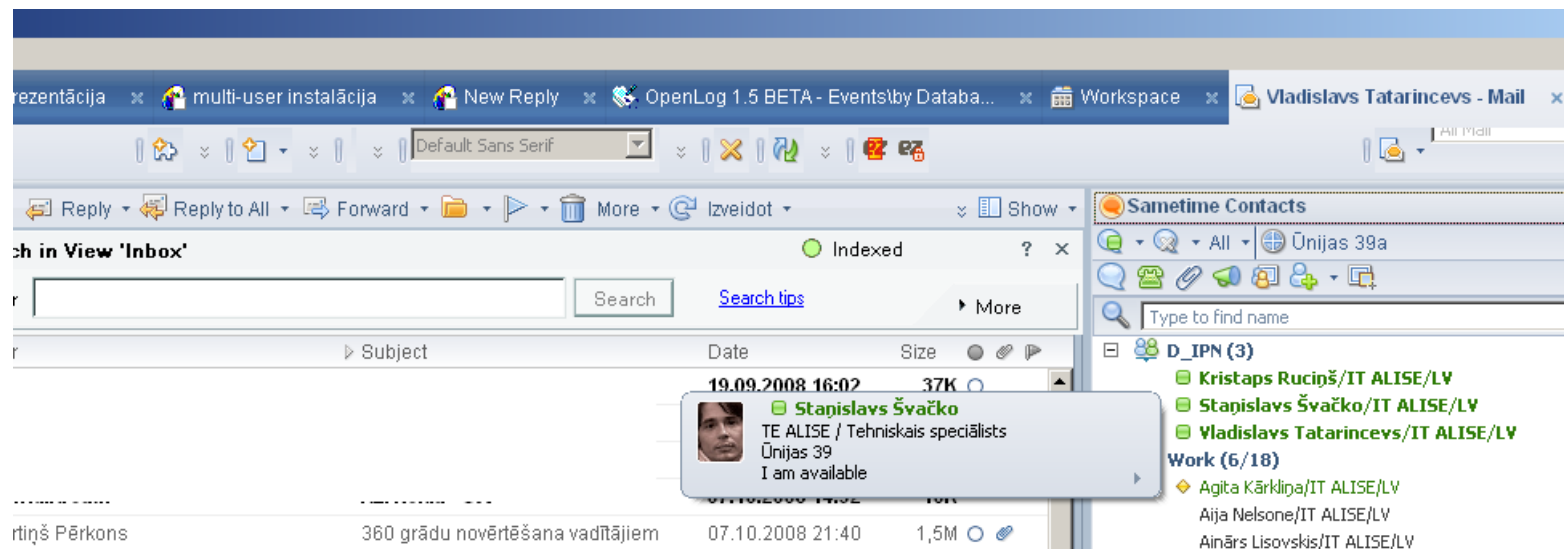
rezentācija ✕ multi-user instalācija ✕ New Reply ✕ OpenLog 1.5 BETA - Events\by Databa... ✕ Workspace ✕ Vladislavs Tatarincevs - Mail ✕

Default Sans Serif

All Mail

Reply ▾ Reply to All ▾ Forward ▾ ▾ ▾ More ▾ Izveidot ▾ Show ▾

ch in View 'Inbox'

Indexed ? ✕

r Search Search tips More

r Subject Date Size

19.09.2008 16:02 37K

Staņislavs Švačko
TE ALISE / Tehniskais speciālists
Ūnijas 39
I am available

rtiņš Pērkons 360 grādu novērtēšana vadītājiem 07.10.2008 21:40 1,5M

Sametime Contacts

All ▾ Ūnijas 39a

Type to find name

D_IPN (3)
Kristaps Ruciņš/IT ALISE/LV
Staņislavs Švačko/IT ALISE/LV
Vladislavs Tatarincevs/IT ALISE/LV
Work (6/18)
Agita Kārkliņa/IT ALISE/LV
Aija Nelsone/IT ALISE/LV
Ainārs Lisovskis/IT ALISE/LV